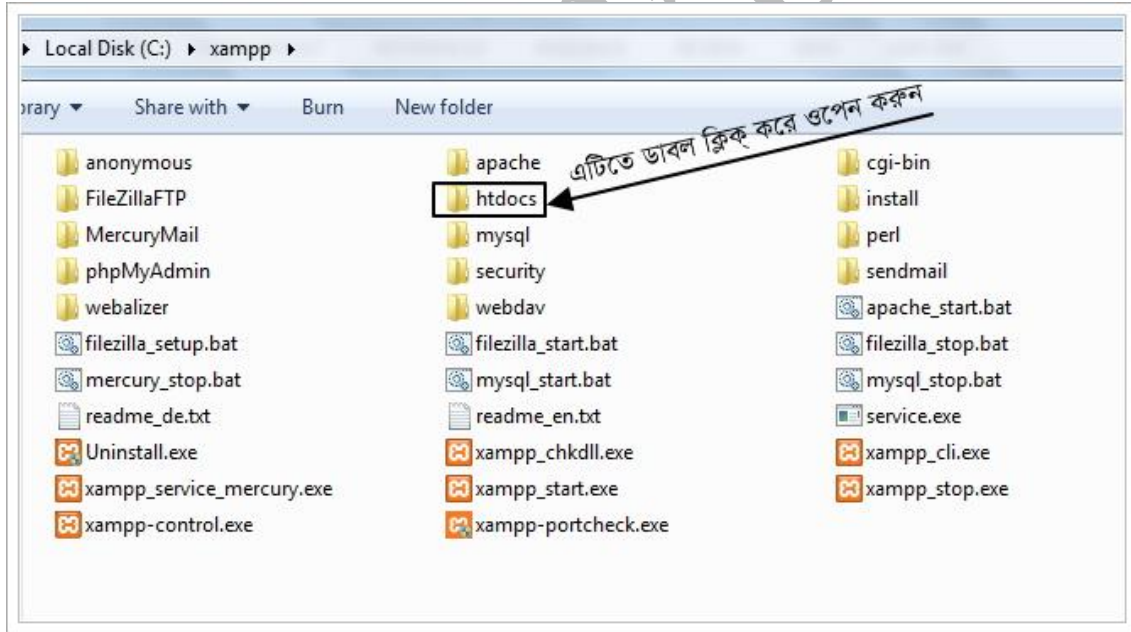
▸ Local Disk (C:) ▸ xampp ▸

brary ▾ Share with ▾ Burn New folder

এটিতে ডাবল ক্লিক্ করে ওপেন করুন

anonymous
FileZillaFTP
MercuryMail
phpMyAdmin
webalizer
filezilla_setup.bat
mercury_stop.bat
readme_de.txt
Uninstall.exe
xampp_service_mercury.exe
xampp-control.exe

apache
htdocs
mysql
security
webdav
filezilla_start.bat
mysql_start.bat
readme_en.txt
xampp_chkdll.exe
xampp_start.exe
xampp-portcheck.exe

cgi-bin
install
perl
sendmail
apache_start.bat
filezilla_stop.bat
mysql_stop.bat
service.exe
xampp_cli.exe
xampp_stop.exe